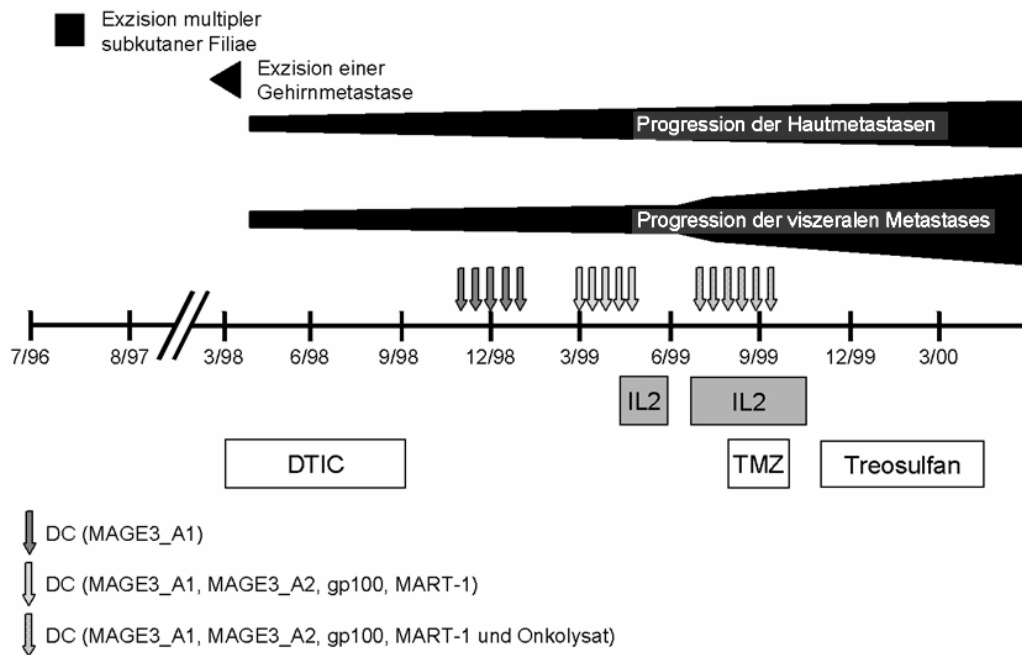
Exzision multipler subkutaner Filiae

Exzision einer Gehirnmetastase

Progression der Hautmetastasen

Progression der viszeralen Metastases

7/96
8/97
3/98
6/98
9/98
12/98
3/99
6/99
9/99
12/99
3/00

IL2
IL2

DTIC
TMZ
Treosulfan

DC (MAGE3_A1)
DC (MAGE3_A1, MAGE3_A2, gp100, MART-1)
DC (MAGE3_A1, MAGE3_A2, gp100, MART-1 und Onkolysat)